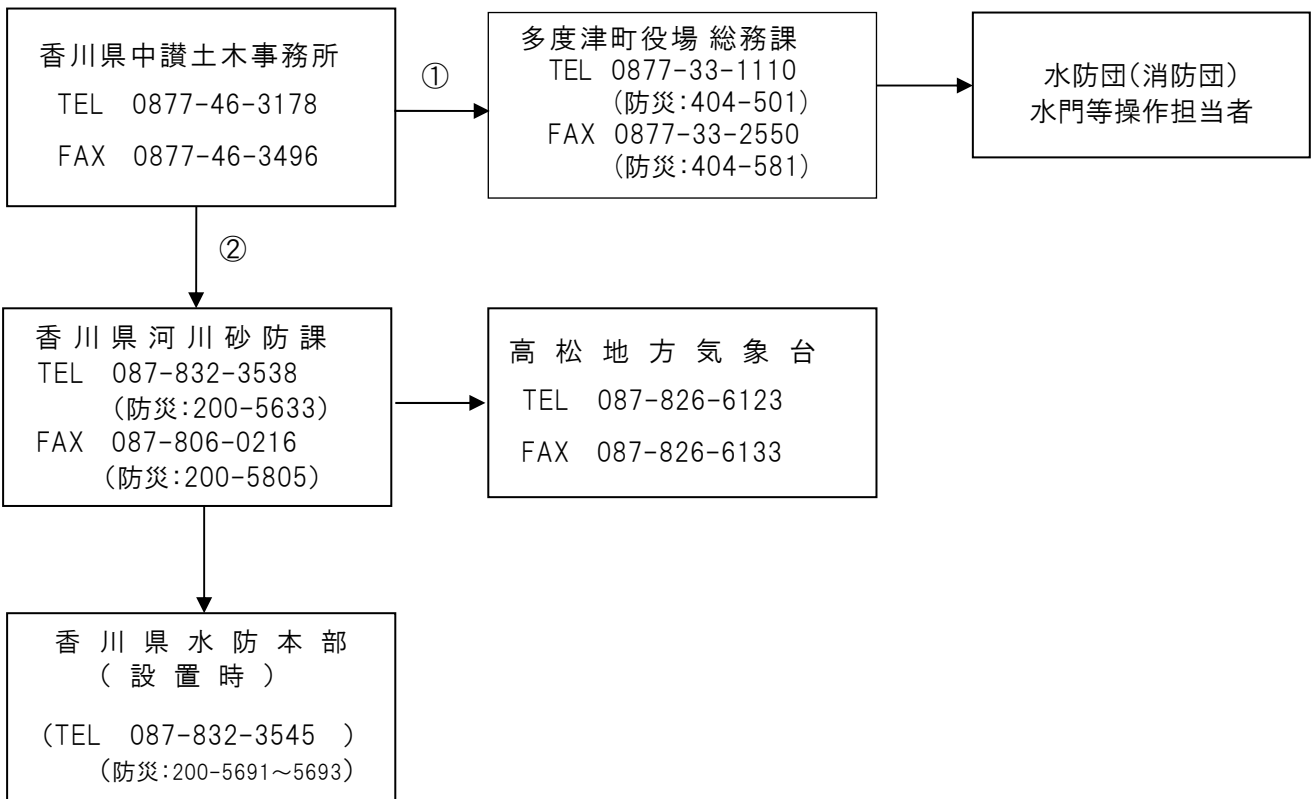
香川県中讃土木事務所
TEL 0877-46-3178
FAX 0877-46-3496

①

多度津町役場 総務課
TEL 0877-33-1110
(防災:404-501)
FAX 0877-33-2550
(防災:404-581)

水防団(消防団)
水門等操作担当者

②

香川県河川砂防課
TEL 087-832-3538
(防災:200-5633)
FAX 087-806-0216
(防災:200-5805)

高松地方気象台
TEL 087-826-6123
FAX 087-826-6133

香川県水防本部
(設置時)
(TEL 087-832-3545 )
(防災:200-5691～5693)